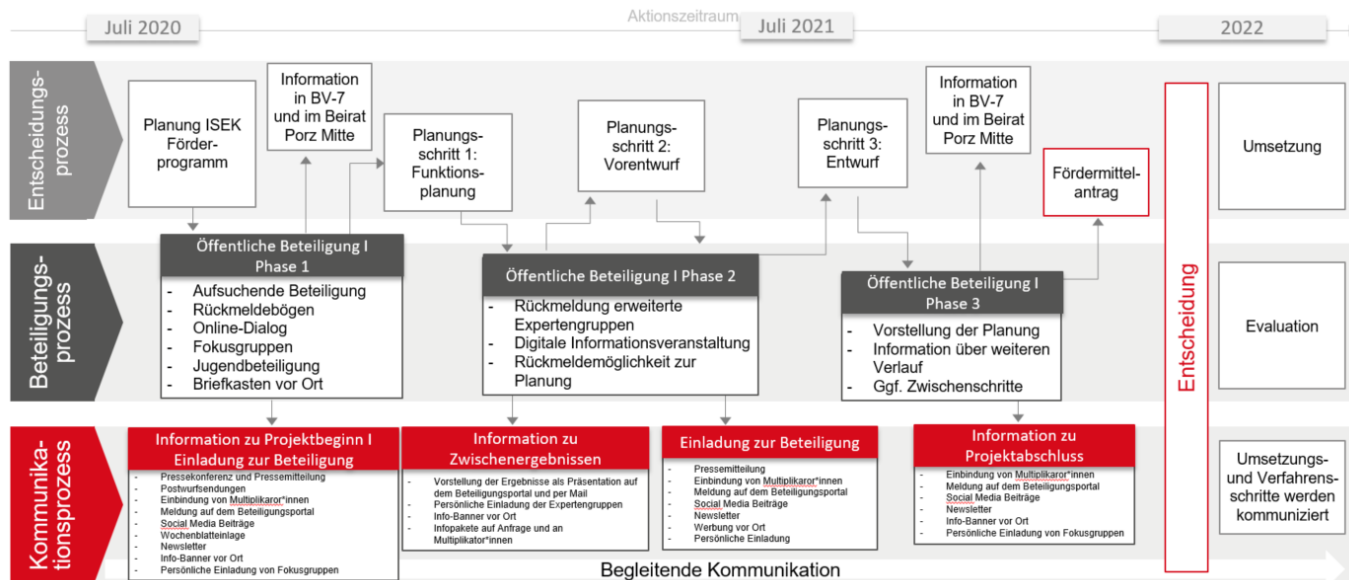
Juli 2020

Aktionszeitraum

Juli 2021

2022

Entscheidungsprozess

Planung ISEK Förderprogramm

Information in BV-7 und im Beirat Porz Mitte

Planungsschritt 1: Funktionsplanung

Planungsschritt 2: Vorentwurf

Planungsschritt 3: Entwurf

Information in BV-7 und im Beirat Porz Mitte

Fördermittelantrag

Umsetzung

Beteiligungsprozess

Öffentliche Beteiligung I Phase 1
- Aufsuchende Beteiligung
- Rückmeldebögen
- Online-Dialog
- Fokusgruppen
- Jugendbeteiligung
- Briefkasten vor Ort

Öffentliche Beteiligung I Phase 2
- Rückmeldung erweiterte Expertengruppen
- Digitale Informationsveranstaltung
- Rückmeldemöglichkeit zur Planung

Öffentliche Beteiligung I Phase 3
- Vorstellung der Planung
- Information über weiteren Verlauf
- Ggf. Zwischenschritte

Entscheidung

Evaluation

Kommunikationsprozess

Information zu Projektbeginn I Einladung zur Beteiligung
- Pressekonferenz und Pressemitteilung
- Postwurfsendungen
- Einbindung von Multiplikaror*innen
- Meldung auf dem Beteiligungsportal
- Social Media Beiträge
- Wochenblatteinlage
- Newsletter
- Info-Banner vor Ort
- Persönliche Einladung von Fokusgruppen

Information zu Zwischenergebnissen
- Vorstellung der Ergebnisse als Präsentation auf dem Beteiligungsportal und per Mail
- Persönliche Einladung der Expertengruppen
- Info-Banner vor Ort
- Infopakete auf Anfrage und an Multiplikator*innen

Einladung zur Beteiligung
- Pressemitteilung
- Einbindung von Multiplikaror*innen
- Meldung auf dem Beteiligungsportal
- Social Media Beiträge
- Newsletter
- Werbung vor Ort
- Persönliche Einladung

Information zu Projektabschluss
- Einbindung von Multiplikaror*innen
- Meldung auf dem Beteiligungsportal
- Social Media Beiträge
- Newsletter
- Info-Banner vor Ort
- Persönliche Einladung von Fokusgruppen

Umsetzungs- und Verfahrensschritte werden kommuniziert

Begleitende Kommunikation